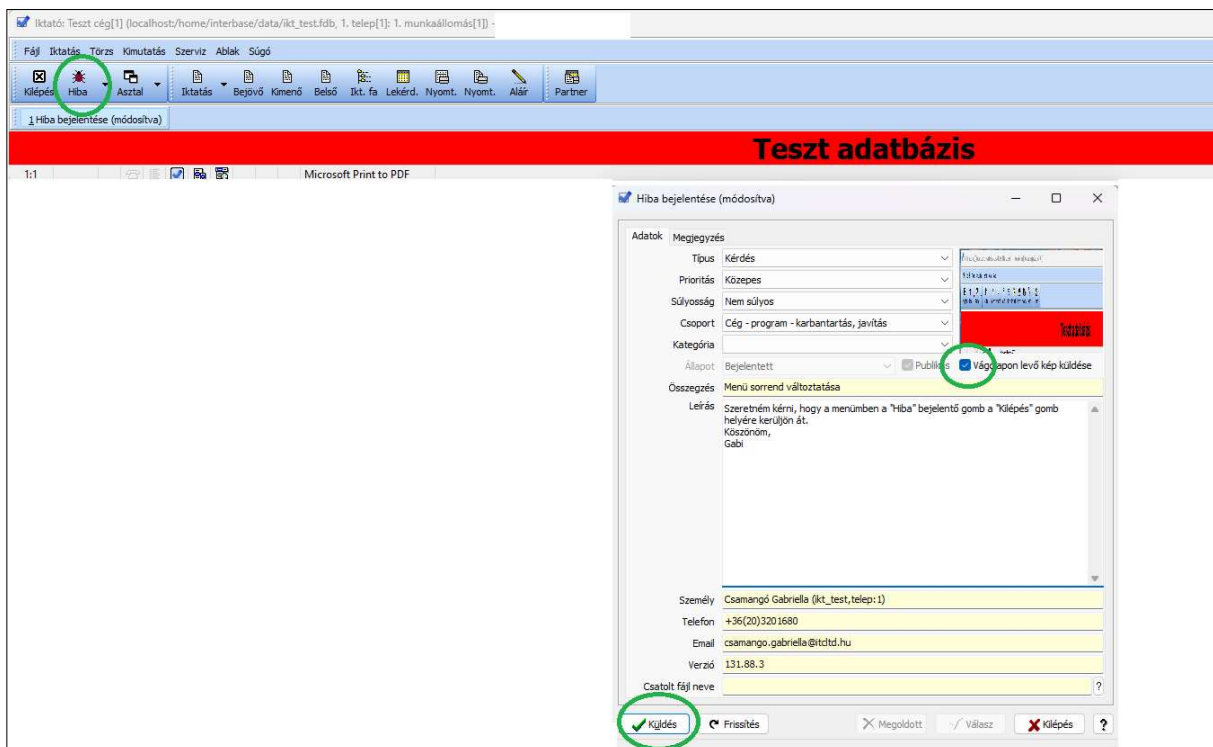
Iktató: Teszt cég[1] (localhost/home/interbase/data/ikt_test.fdb, 1. telep[1]: 1. munkaállomás[1]) -

Fájl Iktatás Törzs Kimutatás Szerviz Ablak Súgó

Kilépés Hiba Asztal Iktatás Bejövő Kimenő Belső Ikt. fa Lekérd. Nyomt. Nyomt. Aláír Partner

1 Hiba bejelentése (módosítva)

Teszt adatbázis

1:1 Microsoft Print to PDF

Hiba bejelentése (módosítva)

Adatok Megjegyzés

Típus Kérdés

Prioritás Közepes

Súlyosság Nem súlyos

Csoport Cég - program - karbantartás, javítás

Kategória

Állapot Bejelentett Publikus Vágólapon levő kép küldése

Összegzés Menü sorrend változtatása

Leírás Szeretném kérni, hogy a menüben a "Hiba" bejelentő gomb a "Kilépés" gomb helyére kerüljön át.
Köszönöm,
Gabi

Személy Csamangó Gabriella (ikt_test,telep:1)

Telefon +36(20)3201680

Email csamango.gabriella@itcltd.hu

Verzió 131.88.3

Csatolt fájl neve ?

Küldés Frissítés Megoldott Válasz Kilépés ?